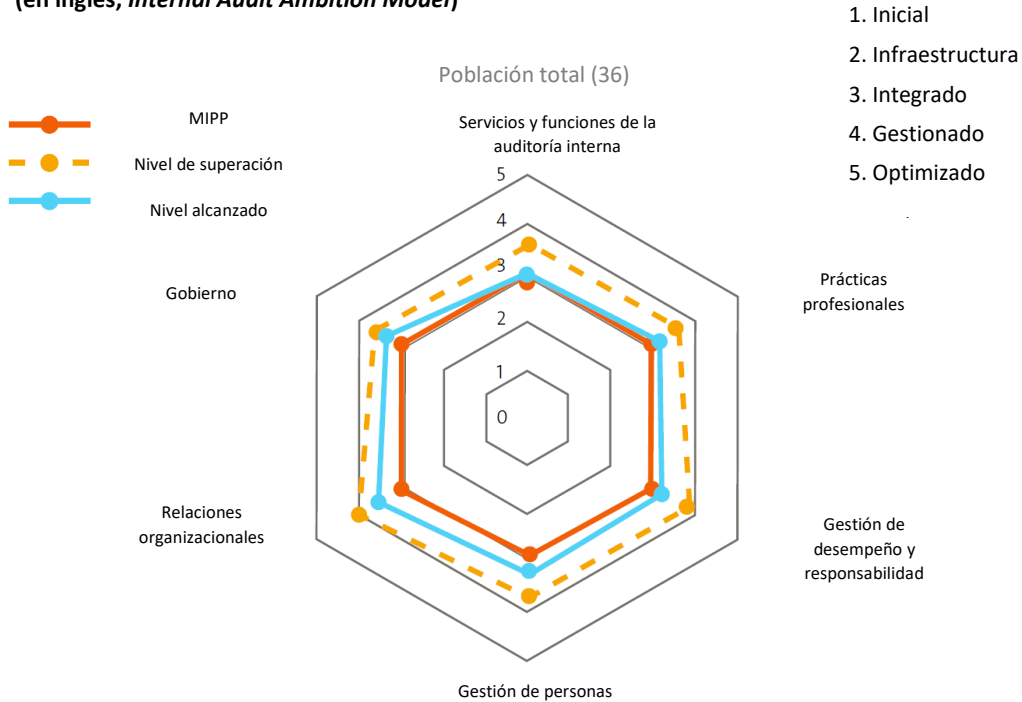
(en inglés, *Internal Audit Ambition Model*)

1. Inicial
2. Infraestructura
3. Integrado
4. Gestionado
5. Optimizado

Población total (36)

MIPP
Nivel de superación
Nivel alcanzado

Servicios y funciones de la auditoría interna

5
4
3
2
1
0

Prácticas profesionales

Gestión de desempeño y responsabilidad

Gestión de personas

Relaciones organizacionales

Gobierno